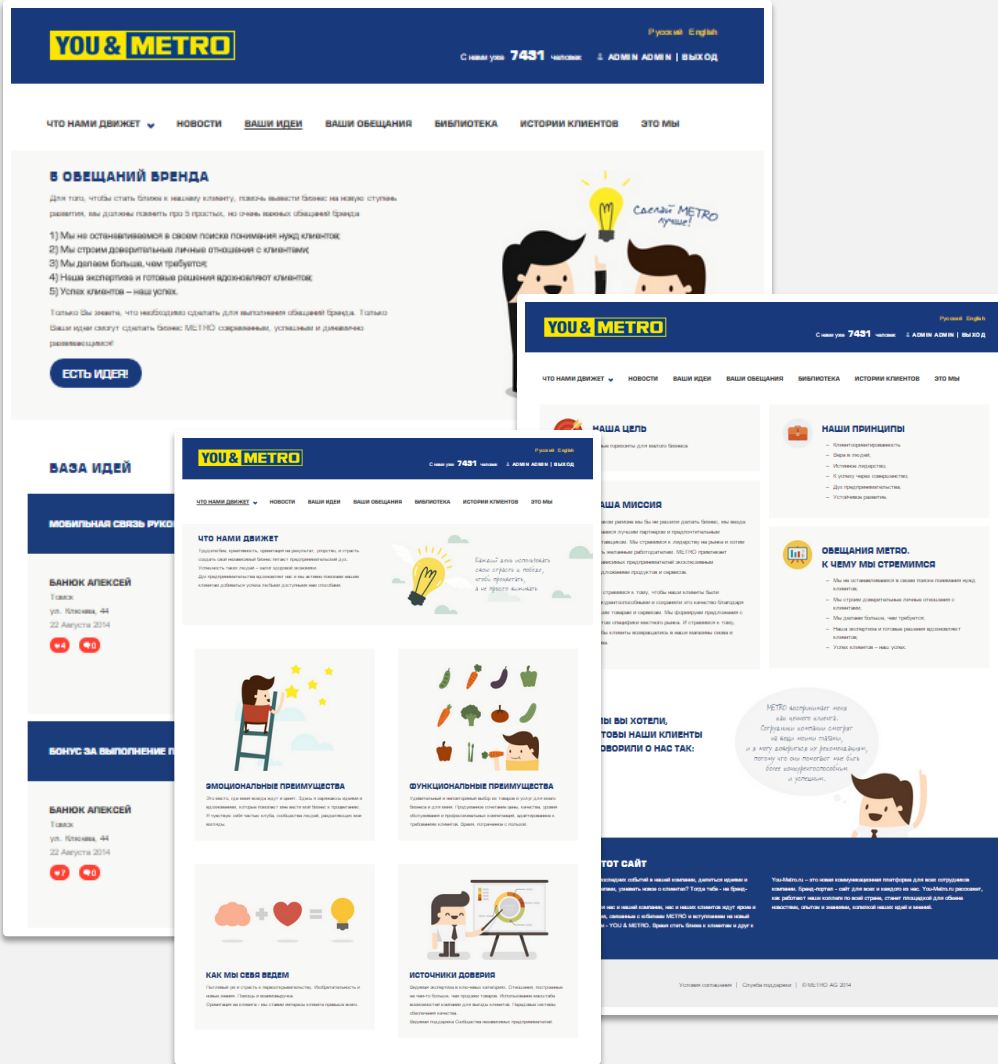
YOU & METRO

Русский English

С нами уже 7431 человек ADMIN ADMIN | ВЫХОД

ЧТО НАМИ ДВИЖЕТ НОВОСТИ ВАШИ ИДЕИ ВАШИ ОБЕЩАНИЯ БИБЛИОТЕКА ИСТОРИИ КЛИЕНТОВ ЭТО МЫ

5 ОБЕЩАНИЙ БРЕНДА

Для того, чтобы стать ближе к нашему клиенту, помочь вывести бизнес на новую ступень развития, мы должны помнить про 5 простых, но очень важных обещаний бренда

1) Мы не останавливаемся в своем поиске понимания нужд клиентов;
2) Мы строим доверительные личные отношения с клиентами;
3) Мы делаем больше, чем требуется;
4) Наша экспертиза и готовые решения вдохновляют клиентов;
5) Успех клиентов – наш успех.

Только Вы знаете, что необходимо сделать для выполнения обещаний бренда. Только Ваши идеи смогут сделать бизнес METRO современным, успешным и динамично развивающимся!

ЕСТЬ ИДЕЯ!

Сделай METRO лучше!

БАЗА ИДЕЙ

МОБИЛЬНАЯ СВЯЗЬ РУКО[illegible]

БАНЮК АЛЕКСЕЙ
Томск
ул. Клюева, 44
22 Августа 2014
4 0

БОНУС ЗА ВЫПОЛНЕНИЕ П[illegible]

БАНЮК АЛЕКСЕЙ
Томск
ул. Клюева, 44
22 Августа 2014
7 0

YOU & METRO

Русский English

С нами уже 7431 человек ADMIN ADMIN | ВЫХОД

ЧТО НАМИ ДВИЖЕТ НОВОСТИ ВАШИ ИДЕИ ВАШИ ОБЕЩАНИЯ БИБЛИОТЕКА ИСТОРИИ КЛИЕНТОВ ЭТО МЫ

НАША ЦЕЛЬ

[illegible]

НАША МИССИЯ

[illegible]

НАШИ ПРИНЦИПЫ

Клиентоориентированность;
Вера в людей;
Истинное лидерство;
К успеху через совершенство;
Дух предпринимательства;
Устойчивое развитие.

ОБЕЩАНИЯ METRO.
К ЧЕМУ МЫ СТРЕМИМСЯ

Мы не останавливаемся в своем поиске понимания нужд клиентов;
Мы строим доверительные личные отношения с клиентами;
Мы делаем больше, чем требуется;
Наша экспертиза и готовые решения вдохновляют клиентов;
Успех клиентов – наш успех.

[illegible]Ы ВЫ ХОТЕЛИ, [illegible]ТОБЫ НАШИ КЛИЕНТЫ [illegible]ОВОРИЛИ О НАС ТАК:

METRO воспринимает меня как ценного клиента. Сотрудники компании смотрят на вещи моими глазами, и я могу довериться их рекомендациям, потому что они помогают мне быть более конкурентоспособным и успешным.

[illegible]ТОТ САЙТ

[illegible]

You-Metro.ru – это новая коммуникационная платформа для всех сотрудников компании. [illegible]

Условия соглашения | Служба поддержки | © METRO AG 2014

YOU & METRO

Русский English

С нами уже 7431 человек ADMIN ADMIN | ВЫХОД

ЧТО НАМИ ДВИЖЕТ НОВОСТИ ВАШИ ИДЕИ ВАШИ ОБЕЩАНИЯ БИБЛИОТЕКА ИСТОРИИ КЛИЕНТОВ ЭТО МЫ

ЧТО НАМИ ДВИЖЕТ

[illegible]

Каждый день использовать свою страсть к победе, чтобы преуспеть, а не просто выживать

ЭМОЦИОНАЛЬНЫЕ ПРЕИМУЩЕСТВА

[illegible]

ФУНКЦИОНАЛЬНЫЕ ПРЕИМУЩЕСТВА

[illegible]

КАК МЫ СЕБЯ ВЕДЕМ

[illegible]

ИСТОЧНИКИ ДОВЕРИЯ

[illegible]